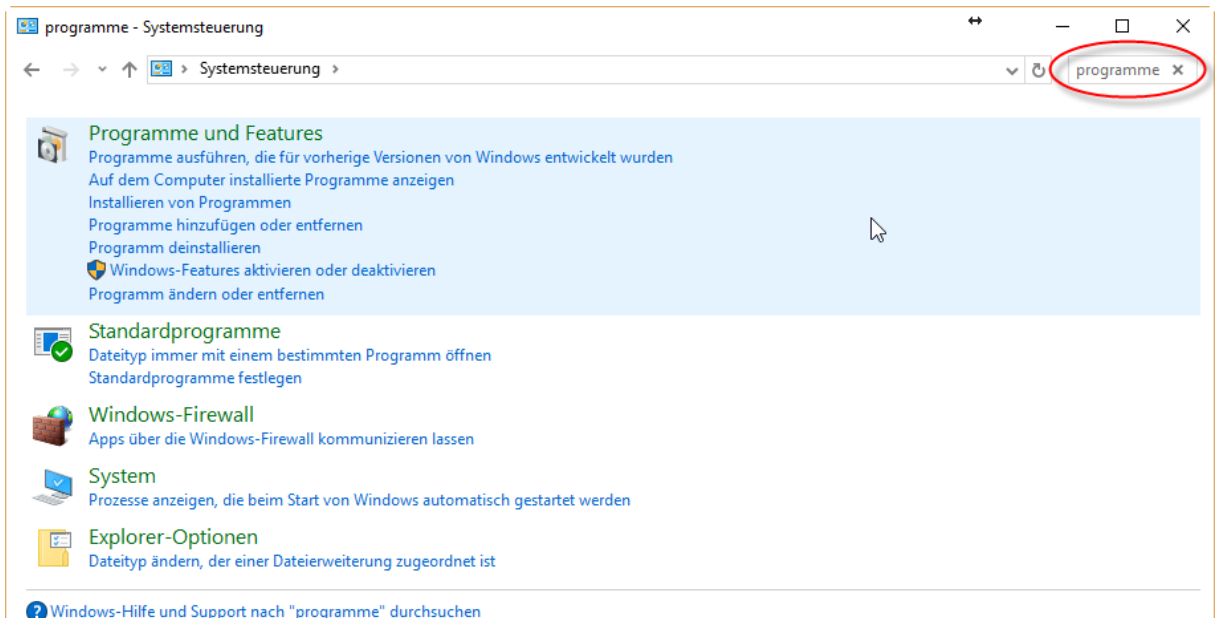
programme - Systemsteuerung

Systemsteuerung ›

programme ✕

Programme und Features
Programme ausführen, die für vorherige Versionen von Windows entwickelt wurden
Auf dem Computer installierte Programme anzeigen
Installieren von Programmen
Programme hinzufügen oder entfernen
Programm deinstallieren
Windows-Features aktivieren oder deaktivieren
Programm ändern oder entfernen

Standardprogramme
Dateityp immer mit einem bestimmten Programm öffnen
Standardprogramme festlegen

Windows-Firewall
Apps über die Windows-Firewall kommunizieren lassen

System
Prozesse anzeigen, die beim Start von Windows automatisch gestartet werden

Explorer-Optionen
Dateityp ändern, der einer Dateierweiterung zugeordnet ist

Windows-Hilfe und Support nach "programme" durchsuchen